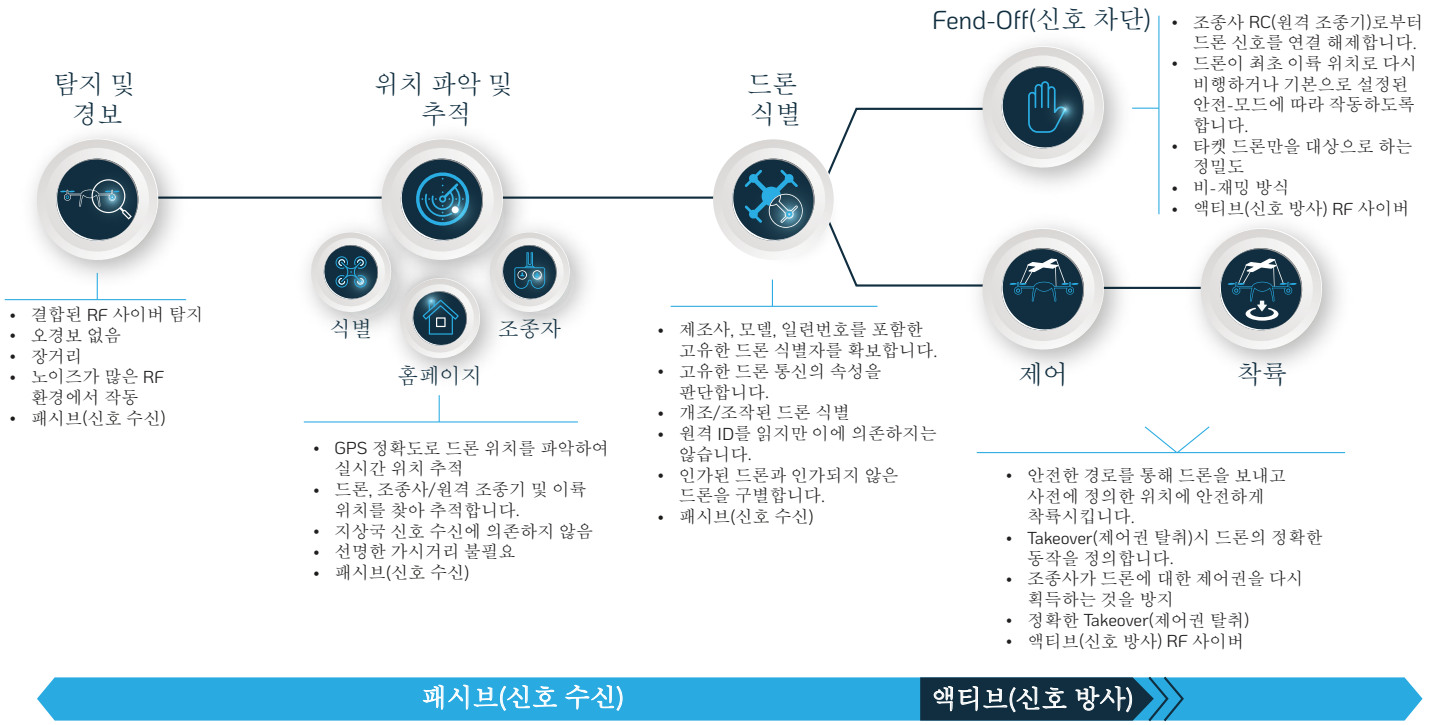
탐지 및 경보

- 결합된 RF 사이버 탐지
- 오경보 없음
- 장거리
- 노이즈가 많은 RF 환경에서 작동
- 패시브(신호 수신)

위치 파악 및 추적

식별

홈페이지

조종자

- GPS 정확도로 드론 위치를 파악하여 실시간 위치 추적
- 드론, 조종사/원격 조종기 및 이륙 위치를 찾아 추적합니다.
- 지상국 신호 수신에 의존하지 않음
- 선명한 가시거리 불필요
- 패시브(신호 수신)

드론 식별

- 제조사, 모델, 일련번호를 포함한 고유한 드론 식별자를 확보합니다.
- 고유한 드론 통신의 속성을 판단합니다.
- 개조/조작된 드론 식별
- 원격 ID를 읽지만 이에 의존하지는 않습니다.
- 인가된 드론과 인가되지 않은 드론을 구별합니다.
- 패시브(신호 수신)

Fend-Off(신호 차단)

- 조종사 RC(원격 조종기)로부터 드론 신호를 연결 해제합니다.
- 드론이 최초 이륙 위치로 다시 비행하거나 기본으로 설정된 안전-모드에 따라 작동하도록 합니다.
- 타켓 드론만을 대상으로 하는 정밀도
- 비-재밍 방식
- 액티브(신호 방사) RF 사이버

제어

착륙

- 안전한 경로를 통해 드론을 보내고 사전에 정의한 위치에 안전하게 착륙시킵니다.
- Takeover(제어권 탈취)시 드론의 정확한 동작을 정의합니다.
- 조종사가 드론에 대한 제어권을 다시 획득하는 것을 방지
- 정확한 Takeover(제어권 탈취)
- 액티브(신호 방사) RF 사이버

패시브(신호 수신)

액티브(신호 방사)